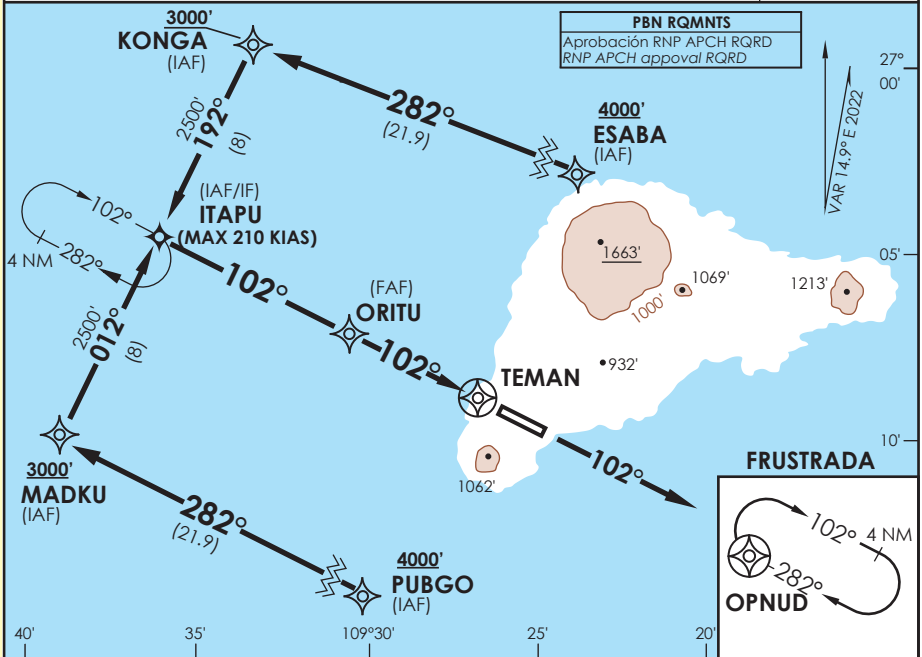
3000'
KONGA
(IAF)

PBN RQMNTS
Aprobación RNP APCH RQRD
RNP APCH appoval RQRD

27°
00'

VAR 14.9° E 2022

282°
(21.9)

4000'
ESABA
(IAF)

2500'
192°
(8)

(IAF/IF)
ITAPU
(MAX 210 KIAS)

102°
4 NM
282°

102°

(FAF)
ORITU

1663'
1069'
1000'
1213'

05'

2500'
012°
(8)

102°

TEMAN

932'

3000'
MADKU
(IAF)

10'

102°

1062'

FRUSTRADA

102°
4 NM
282°
OPNUD

282°
(21.9)

4000'
PUBGO
(IAF)

40'
35'
109°30'
25'
20'